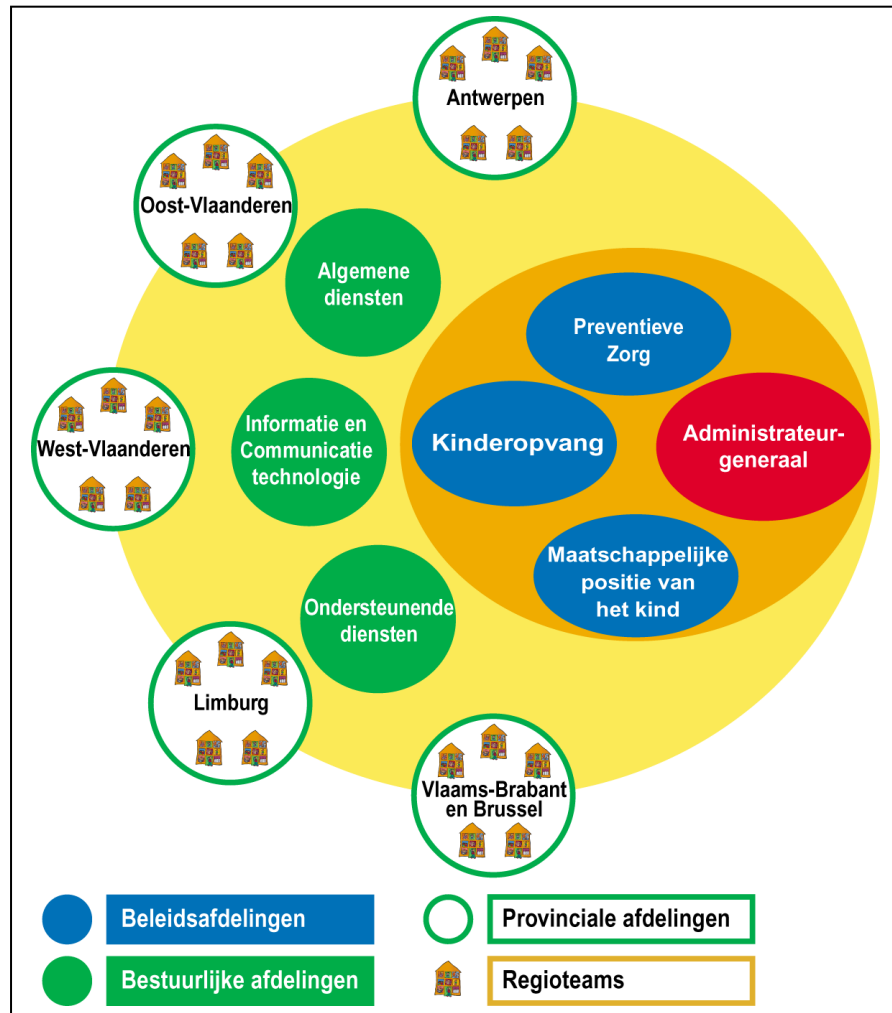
Antwerpen

Oost-Vlaanderen

Algemene diensten

Preventieve Zorg

West-Vlaanderen

Informatie en Communicatie technologie

Kinderopvang

Administrateur-generaal

Maatschappelijke positie van het kind

Ondersteunende diensten

Limburg

Vlaams-Brabant en Brussel

Beleidsafdelingen

Provinciale afdelingen

Bestuurlijke afdelingen

Regioteams